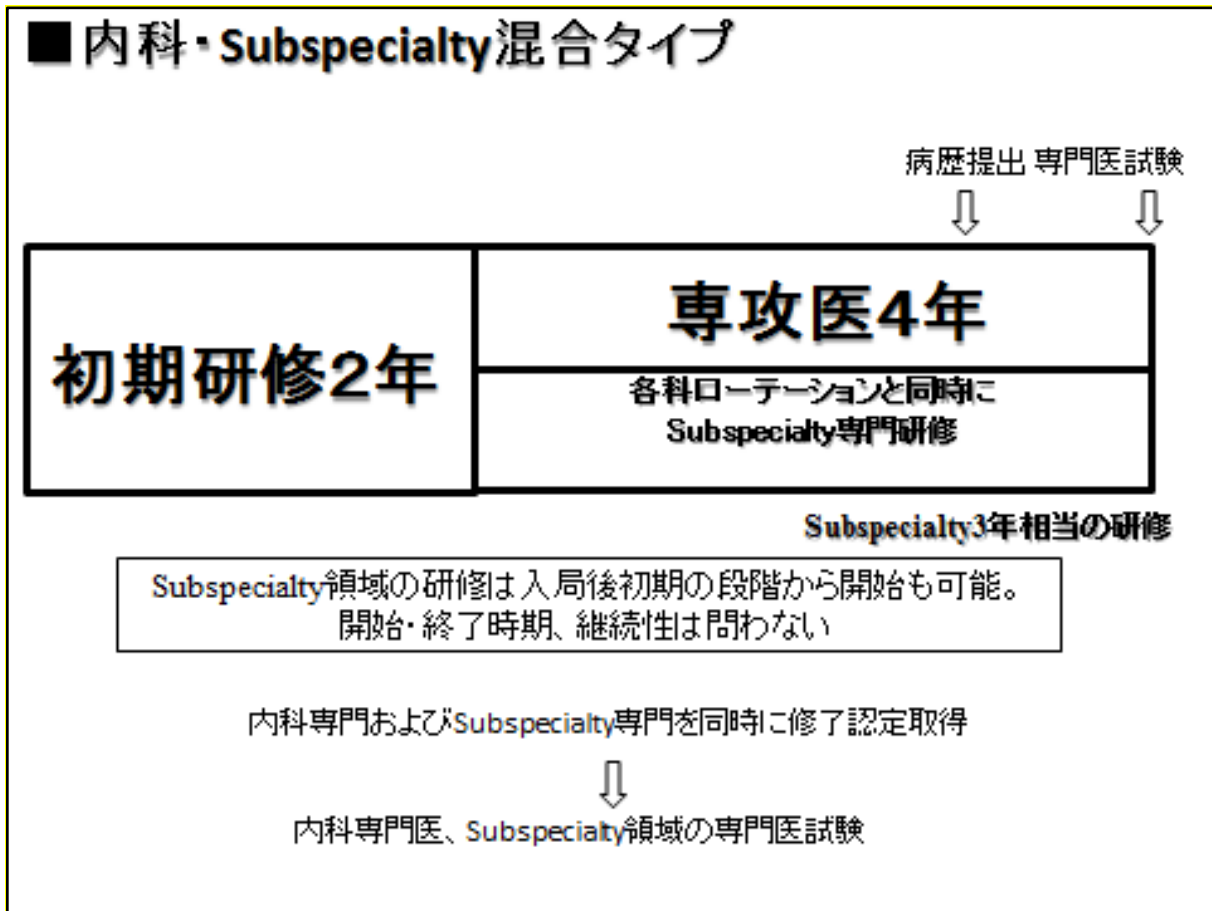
■内科・Subspecialty混合タイプ

病歴提出 専門医試験

⇩ ⇩

| 初期研修2年 | 専攻医4年 |
|---|---|
| | 各科ローテーションと同時に Subspecialty専門研修 |

Subspecialty3年相当の研修

Subspecialty領域の研修は入局後初期の段階から開始も可能。
開始・終了時期、継続性は問わない

内科専門およびSubspecialty専門を同時に修了認定取得

⇩

内科専門医、Subspecialty領域の専門医試験